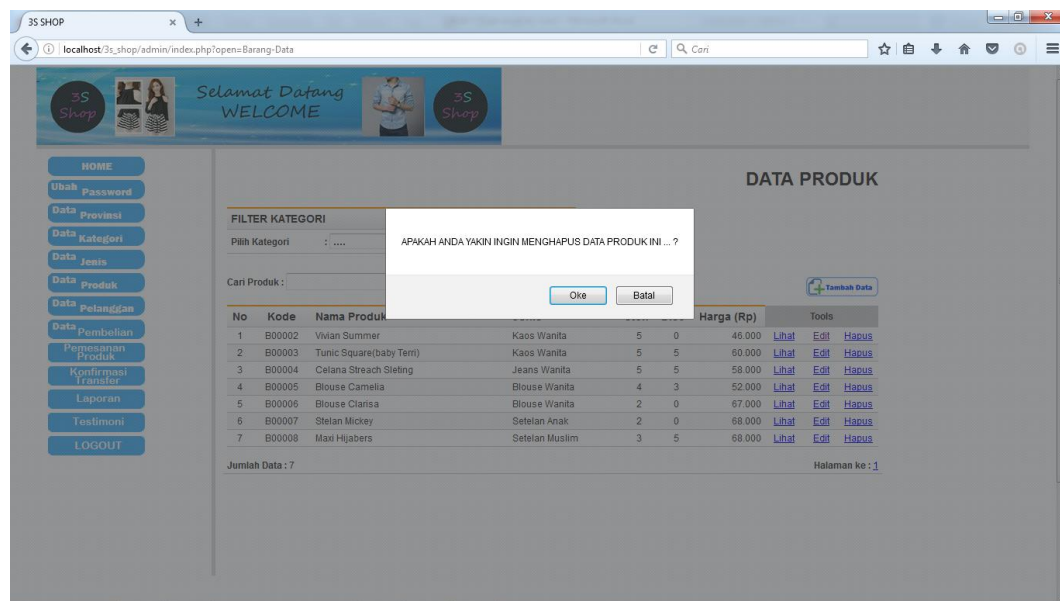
3S SHOP

localhost/3s_shop/admin/index.php?open=Barang-Data

Cari

3S Shop

Selamat Datang WELCOME

3S Shop

HOME
Ubah Password
Data Provinsi
Data Kategori
Data Jenis
Data Produk
Data Pelanggan
Data Pembelian
Pemesanan Produk
Konfirmasi Transfer
Laporan
Testimoni
LOGOUT

DATA PRODUK

FILTER KATEGORI
Pilih Kategori : ....

Cari Produk :

Tambah Data

APAKAH ANDA YAKIN INGIN MENGHAPUS DATA PRODUK INI ... ?

Oke Batal

| No | Kode | Nama Produk | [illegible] | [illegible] | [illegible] | Harga (Rp) | Tools | | |
|---|---|---|---|---|---|---|---|---|---|
| 1 | B00002 | Vivian Summer | Kaos Wanita | 5 | 0 | 46.000 | Lihat | Edit | Hapus |
| 2 | B00003 | Tunic Square(baby Terri) | Kaos Wanita | 5 | 5 | 60.000 | Lihat | Edit | Hapus |
| 3 | B00004 | Celana Streach Sleting | Jeans Wanita | 5 | 5 | 58.000 | Lihat | Edit | Hapus |
| 4 | B00005 | Blouse Camelia | Blouse Wanita | 4 | 3 | 52.000 | Lihat | Edit | Hapus |
| 5 | B00006 | Blouse Clarisa | Blouse Wanita | 2 | 0 | 67.000 | Lihat | Edit | Hapus |
| 6 | B00007 | Stelan Mickey | Setelan Anak | 2 | 0 | 68.000 | Lihat | Edit | Hapus |
| 7 | B00008 | Maxi Hijabers | Setelan Muslim | 3 | 5 | 68.000 | Lihat | Edit | Hapus |

Jumlah Data : 7

Halaman ke : 1